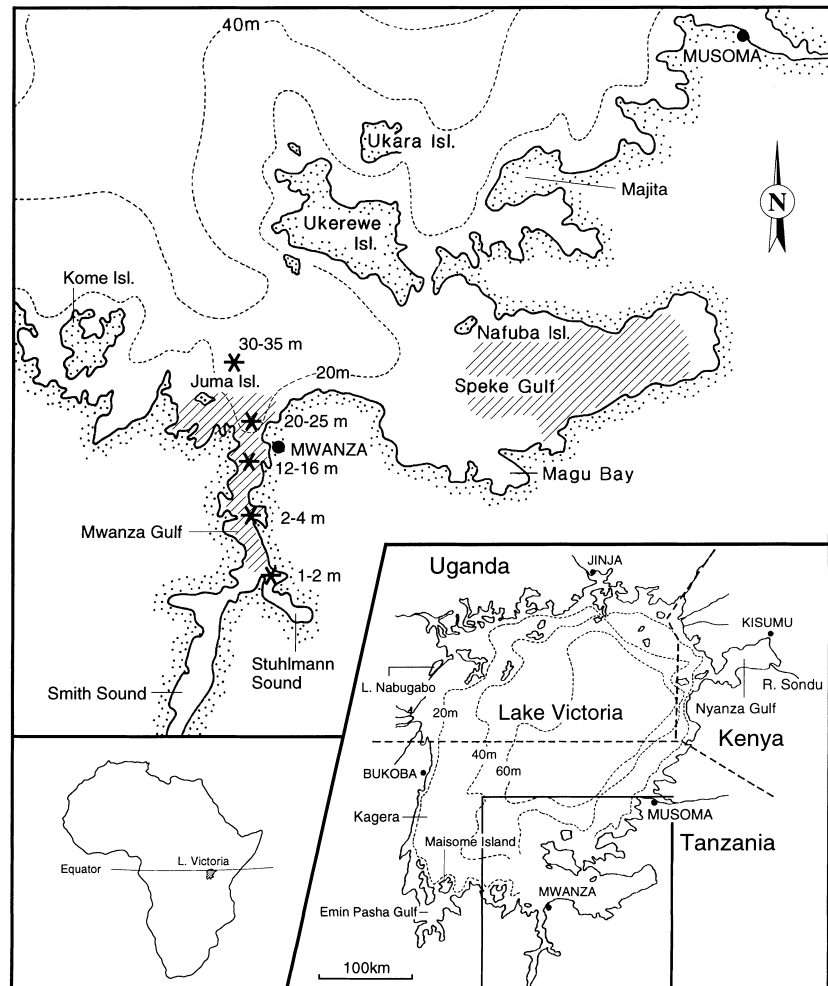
40m
MUSOMA
Ukara Isl.
Majita
N
Ukerewe Isl.
Kome Isl.
Nafuba Isl.
30-35 m
20m
Juma Isl.
Speke Gulf
20-25 m
MWANZA
12-16 m
Magu Bay
2-4 m
Mwanza Gulf
1-2 m
Stuhlmann Sound
Smith Sound
Uganda
JINJA
KISUMU
L. Nabugabo
R. Sondu
20m
Lake Victoria
Nyanza Gulf
40m
60m
Kenya
BUKOBA
Kagera
MUSOMA
Tanzania
Maisome Island
MWANZA
Emin Pasha Gulf
100km
Equator
L. Victoria